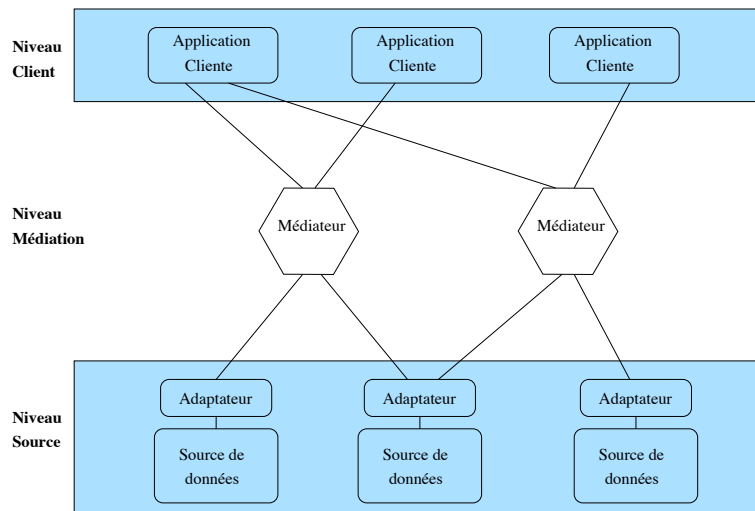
Niveau Client

Application Cliente

Application Cliente

Application Cliente

Niveau Médiation

Médiateur

Médiateur

Niveau Source

Adaptateur

Adaptateur

Adaptateur

Source de données

Source de données

Source de données